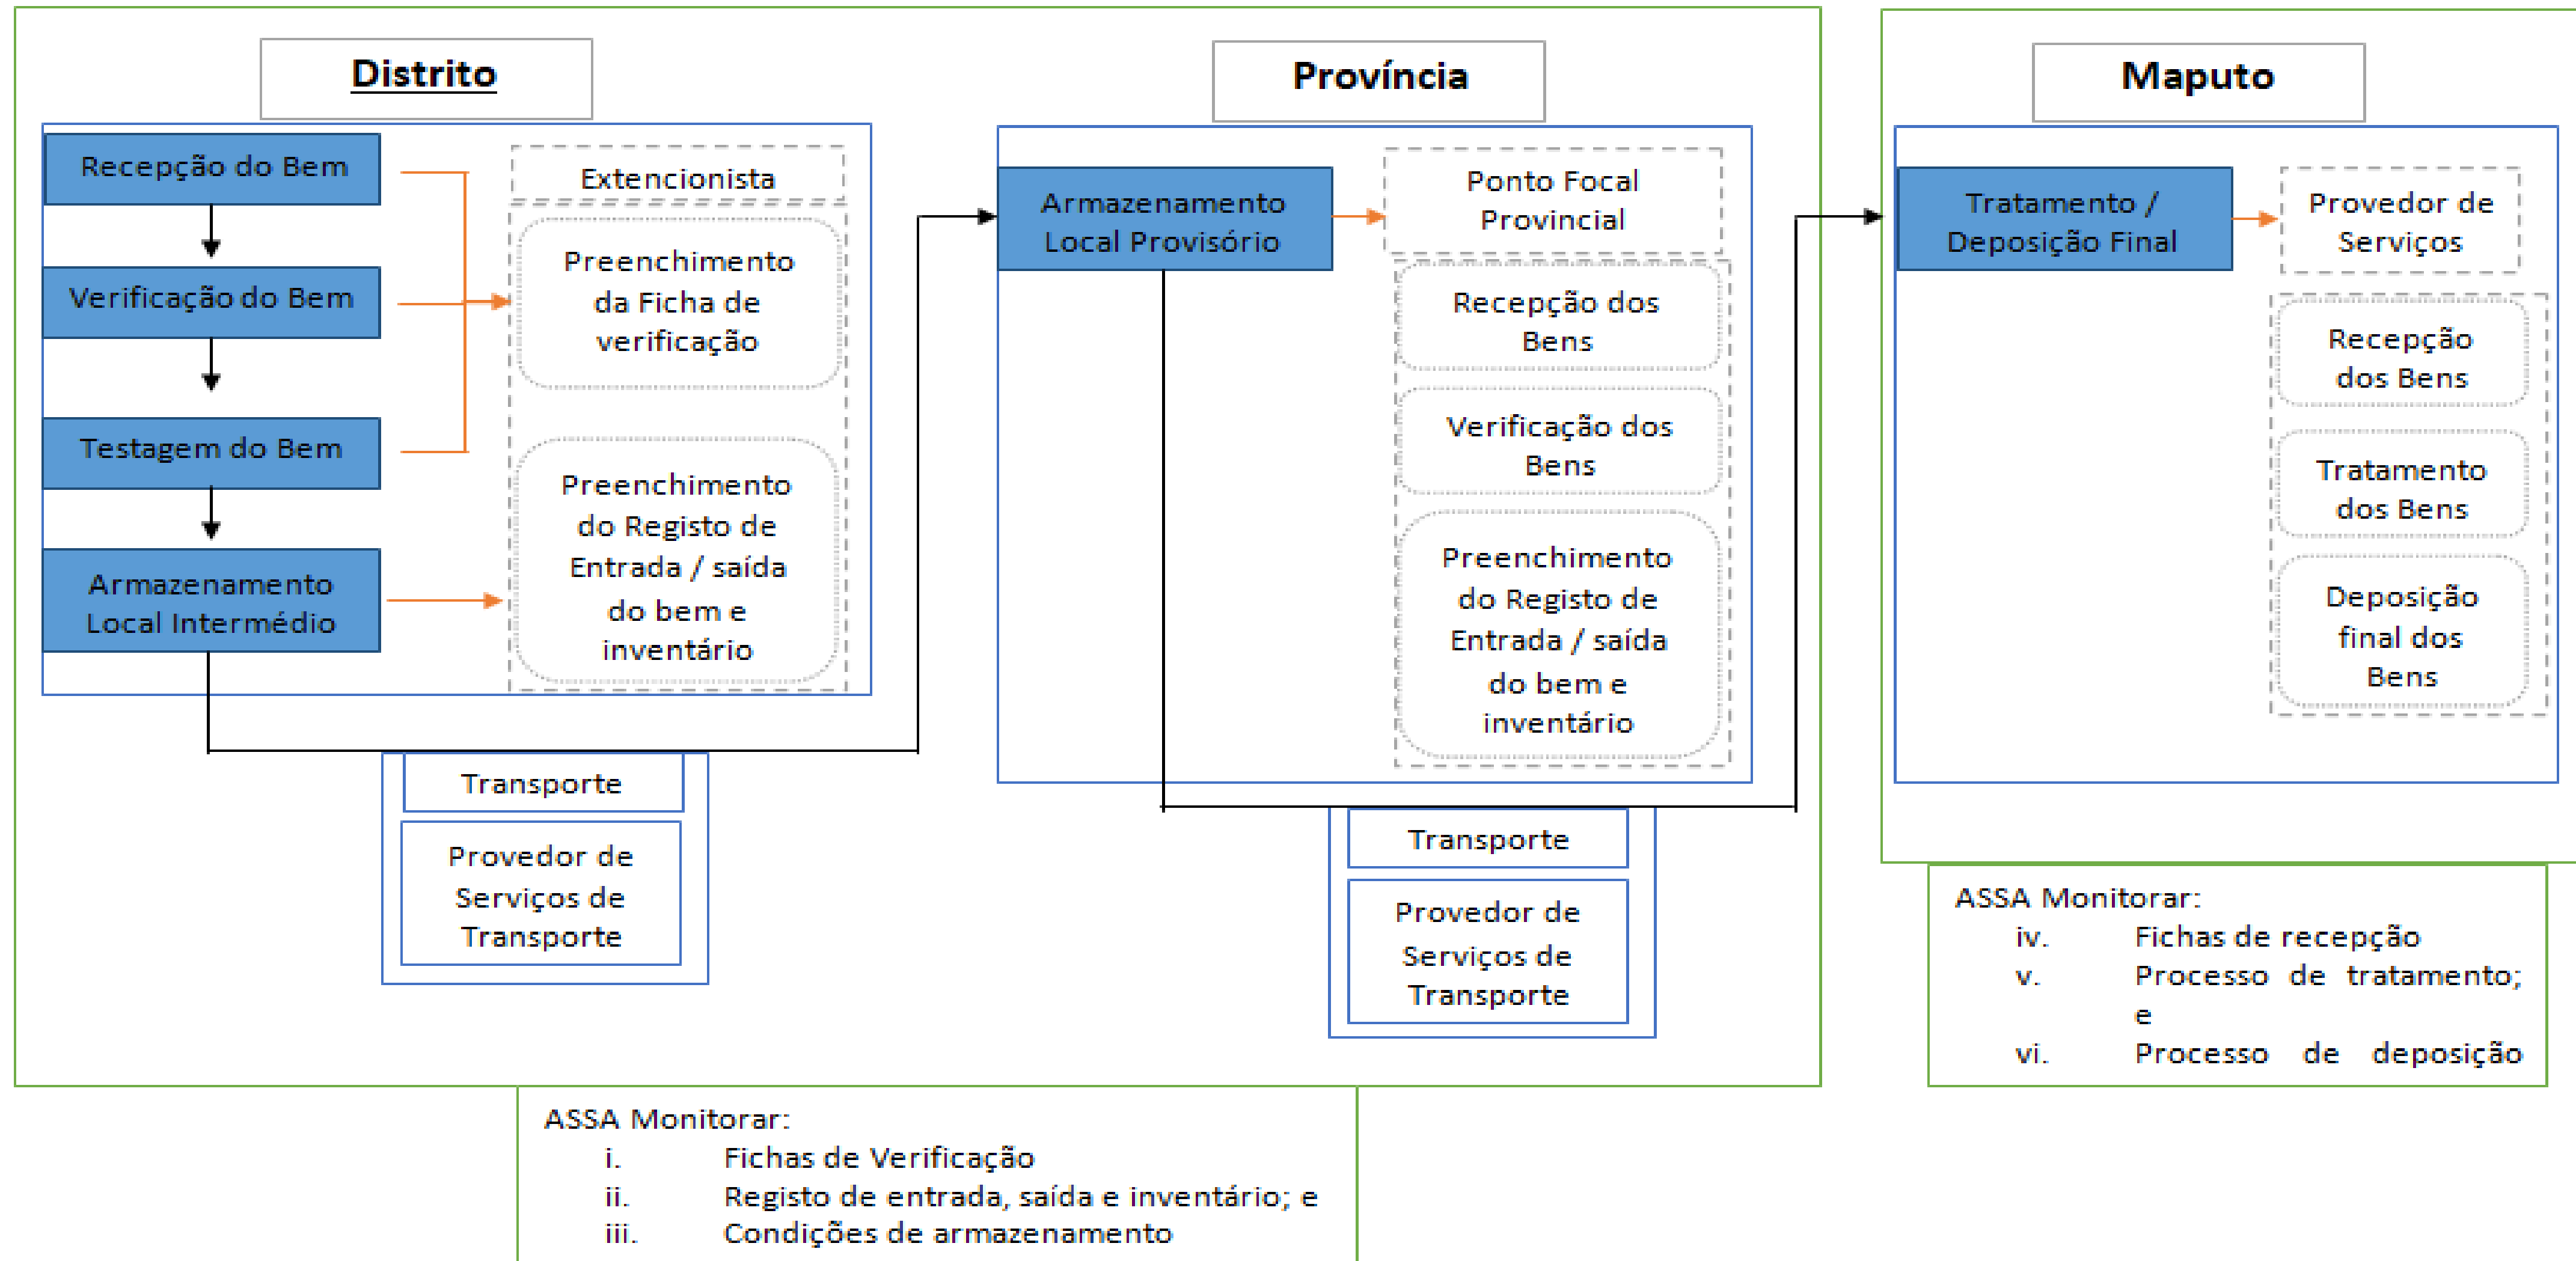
Distrito

Recepção do Bem

Verificação do Bem

Testagem do Bem

Armazenamento Local Intermédio

Extencionista

Preenchimento da Ficha de verificação

Preenchimento do Registo de Entrada / saída do bem e inventário

Transporte

Provedor de Serviços de Transporte

Província

Armazenamento Local Provisório

Ponto Focal Provincial

Recepção dos Bens

Verificação dos Bens

Preenchimento do Registo de Entrada / saída do bem e inventário

Transporte

Provedor de Serviços de Transporte

Maputo

Tratamento / Deposição Final

Provedor de Serviços

Recepção dos Bens

Tratamento dos Bens

Deposição final dos Bens

ASSA Monitorar:
iv. Fichas de recepção
v. Processo de tratamento; e
vi. Processo de deposição

ASSA Monitorar:
i. Fichas de Verificação
ii. Registo de entrada, saída e inventário; e
iii. Condições de armazenamento